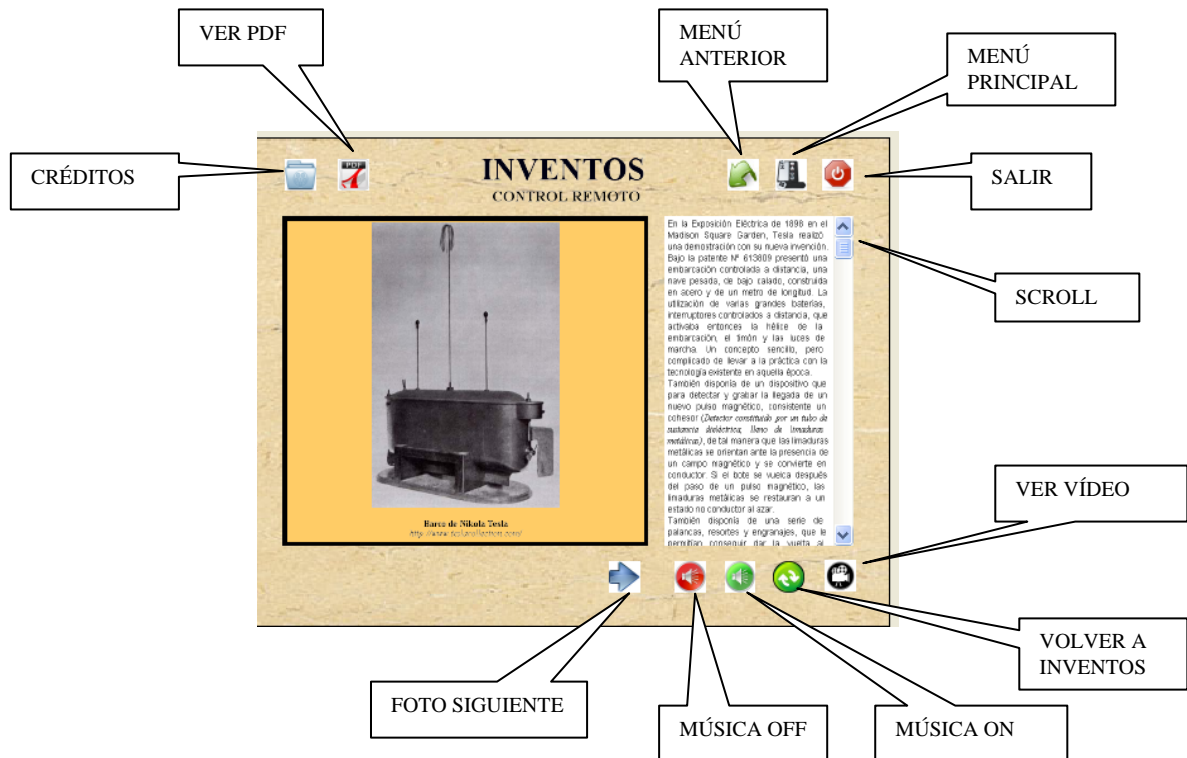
VER PDF

MENÚ ANTERIOR

MENÚ PRINCIPAL

CRÉDITOS

PDF

INVENTOS
CONTROL REMOTO

SALIR

En la Exposición Eléctrica de 1898 en el Madison Square Garden, Tesla realizó una demostración con su nueva invención. Bajo la patente Nº 613809 presentó una embarcación controlada a distancia, una nave pesada, de bajo calado, construida en acero y de un metro de longitud. La utilización de varias grandes baterías, interruptores controlados a distancia, que activaba entonces la hélice de la embarcación, el timón y las luces de marcha. Un concepto sencillo, pero complicado de llevar a la práctica con la tecnología existente en aquella época.
También disponía de un dispositivo que para detectar y grabar la llegada de un nuevo pulso magnético, consistente un cohesor (*Detector constituido por un tubo de sustancia dieléctrica, lleno de limaduras metálicas*), de tal manera que las limaduras metálicas se orientan ante la presencia de un campo magnético y se convierte en conductor. Si el bote se vuelca después del paso de un pulso magnético, las limaduras metálicas se restauran a un estado no conductor al azar.
También disponía de una serie de palancas, resortes y engranajes, que le permitían conseguir dar la vuelta al

SCROLL

Barco de Nikola Tesla
http://www.teslacollection.com/

VER VÍDEO

VOLVER A INVENTOS

FOTO SIGUIENTE

MÚSICA OFF

MÚSICA ON